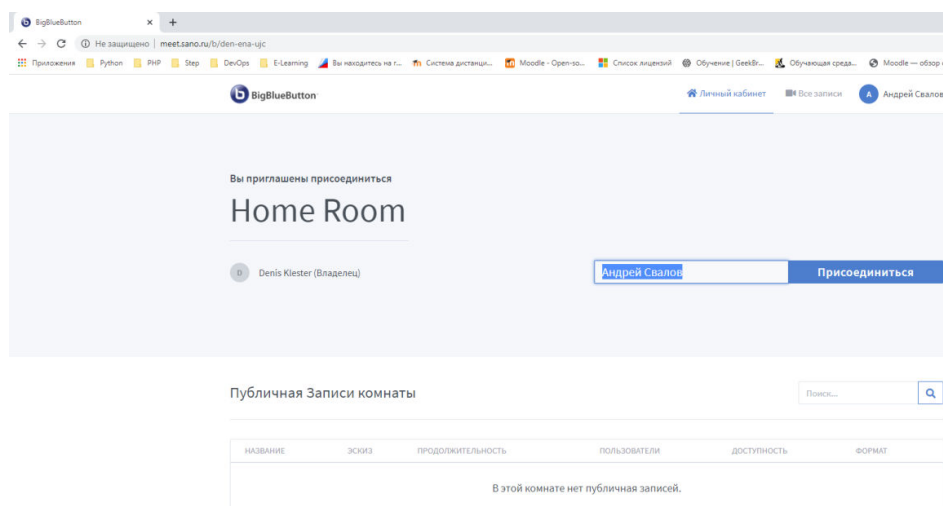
BigBlueButton ×  +

Не защищено | meet.sano.ru/b/den-ena-ujc

Приложения  Python  PHP  Step  DevOps  E-Learning  Вы находитесь на г...  Система дистанци...  Moodle - Open-so...  Список лицензий  Обучение | GeekBr...  Обучающая среда...  Moodle — обзор с

BigBlueButton

Личный кабинет  Все записи  A  Андрей Свалов

Вы приглашены присоединиться

Home Room

D  Denis Klester (Владелец)

Андрей Свалов  Присоединиться

Публичная Записи комнаты

Поиск...

| НАЗВАНИЕ | ЭСКИЗ | ПРОДОЛЖИТЕЛЬНОСТЬ | ПОЛЬЗОВАТЕЛИ | ДОСТУПНОСТЬ | ФОРМАТ |
|---|---|---|---|---|---|

В этой комнате нет публичная записей.